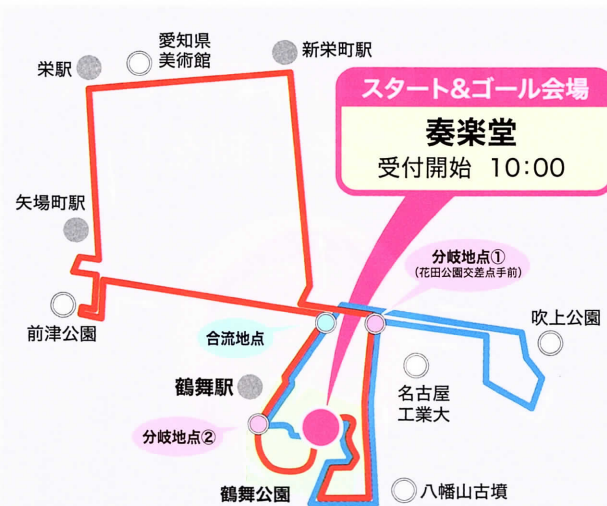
愛知県
美術館

栄駅

新栄町駅

スタート&ゴール会場

奏楽堂

受付開始 10:00

矢場町駅

分岐地点①
(花田公園交差点手前)

前津公園

吹上公園

合流地点

名古屋
工業大

鶴舞駅

分岐地点②

鶴舞公園

八幡山古墳